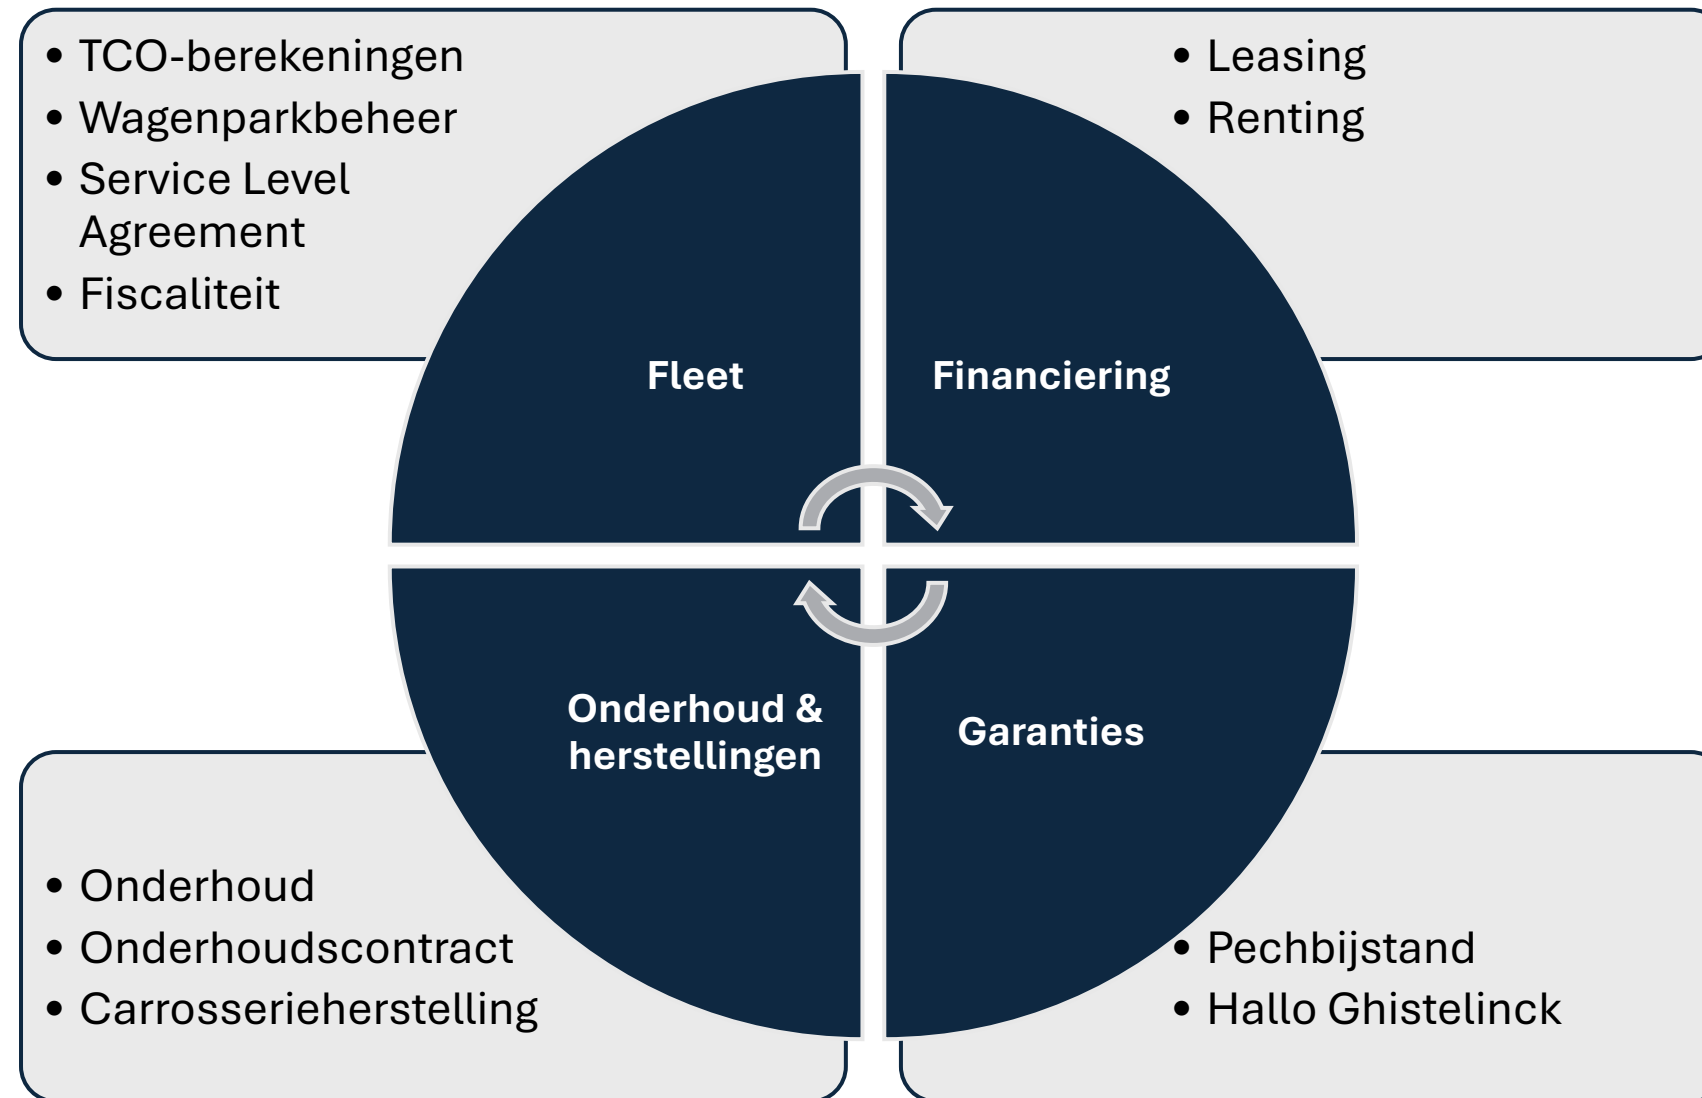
• TCO-berekeningen
• Wagenparkbeheer
• Service Level Agreement
• Fiscaliteit

• Leasing
• Renting

Fleet

Financiering

Onderhoud & herstellingen

Garanties

• Onderhoud
• Onderhoudscontract
• Carrosserieherstelling

• Pechbijstand
• Hallo Ghistelinck